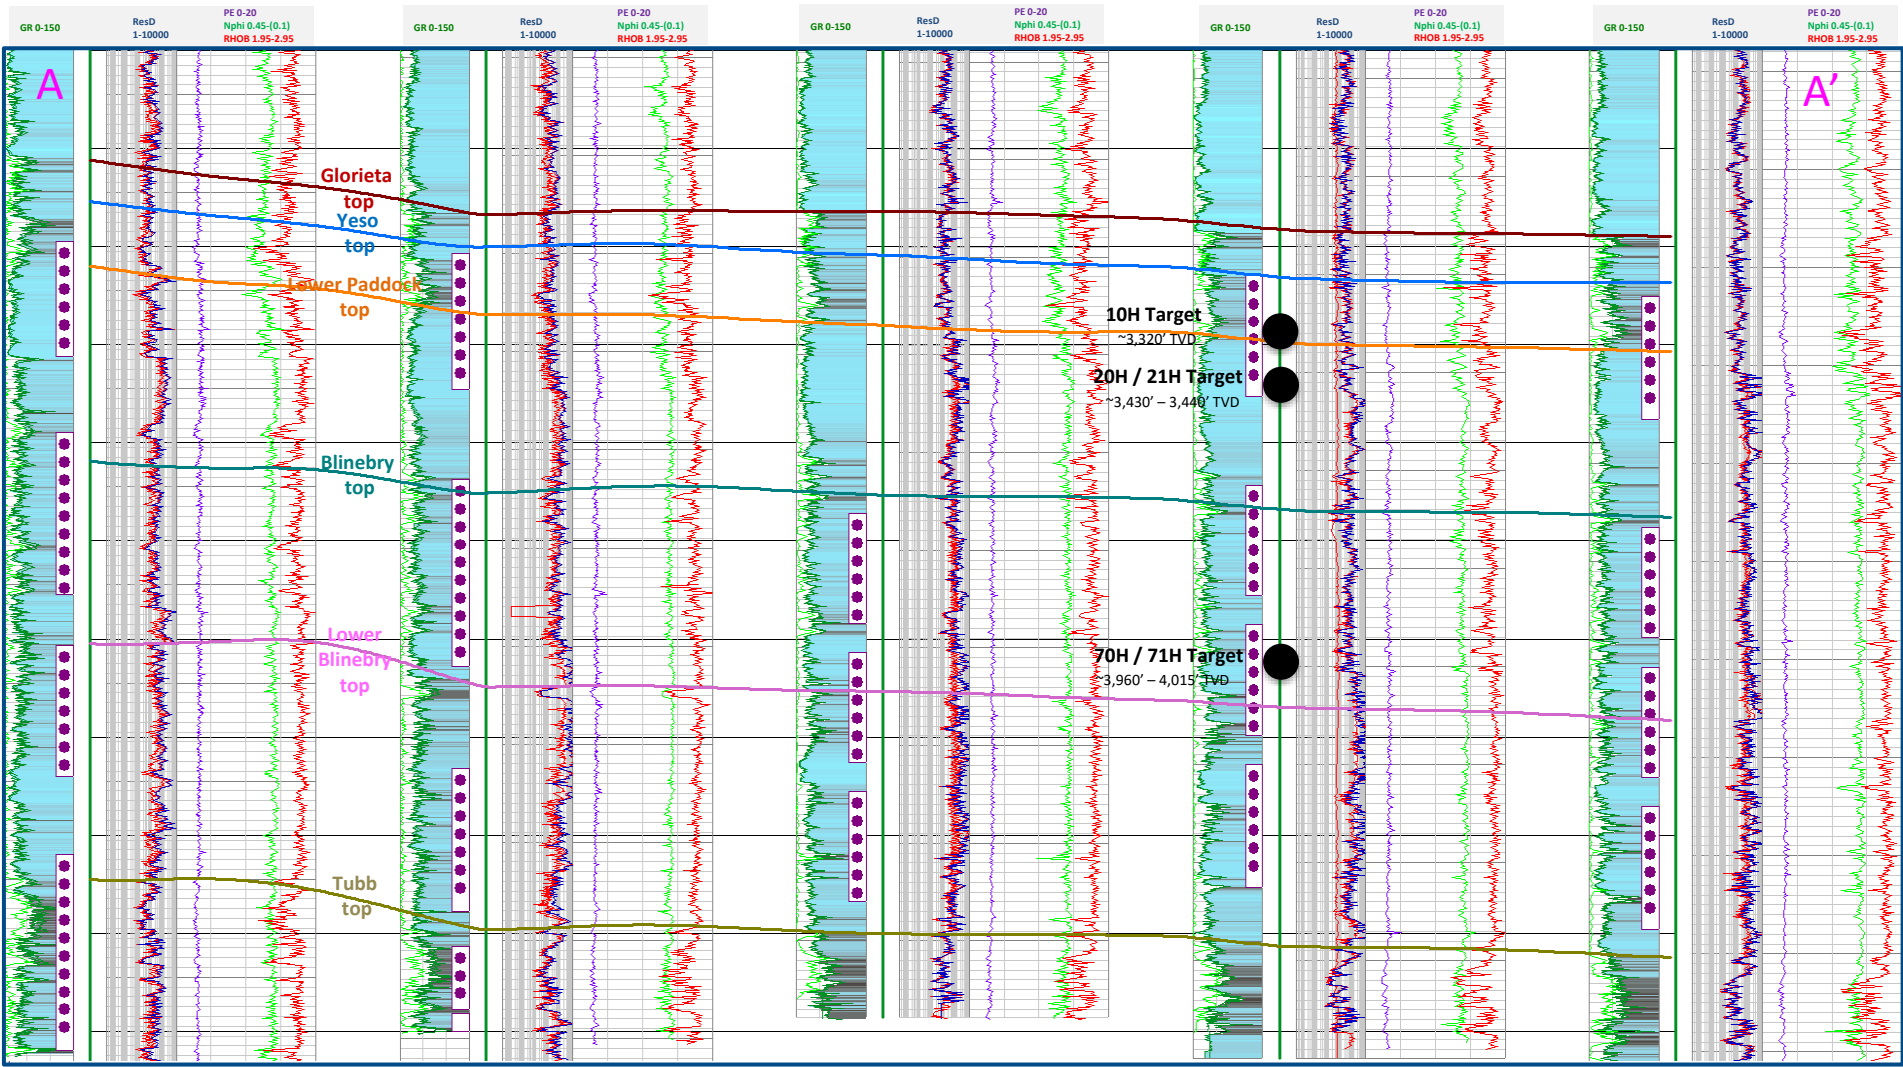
GR 0-150
ResD 1-10000
PE 0-20
Nphi 0.45-(0.1)
RHOB 1.95-2.95

GR 0-150
ResD 1-10000
PE 0-20
Nphi 0.45-(0.1)
RHOB 1.95-2.95

GR 0-150
ResD 1-10000
PE 0-20
Nphi 0.45-(0.1)
RHOB 1.95-2.95

GR 0-150
ResD 1-10000
PE 0-20
Nphi 0.45-(0.1)
RHOB 1.95-2.95

GR 0-150
ResD 1-10000
PE 0-20
Nphi 0.45-(0.1)
RHOB 1.95-2.95

A

A'

Glorieta top

Yeso top

Lower Paddock top

10H Target
~3,320' TVD

20H / 21H Target
~3,430' – 3,440' TVD

Blinebry top

Lower Blinebry top

70H / 71H Target
~3,960' – 4,015' TVD

Tubb top